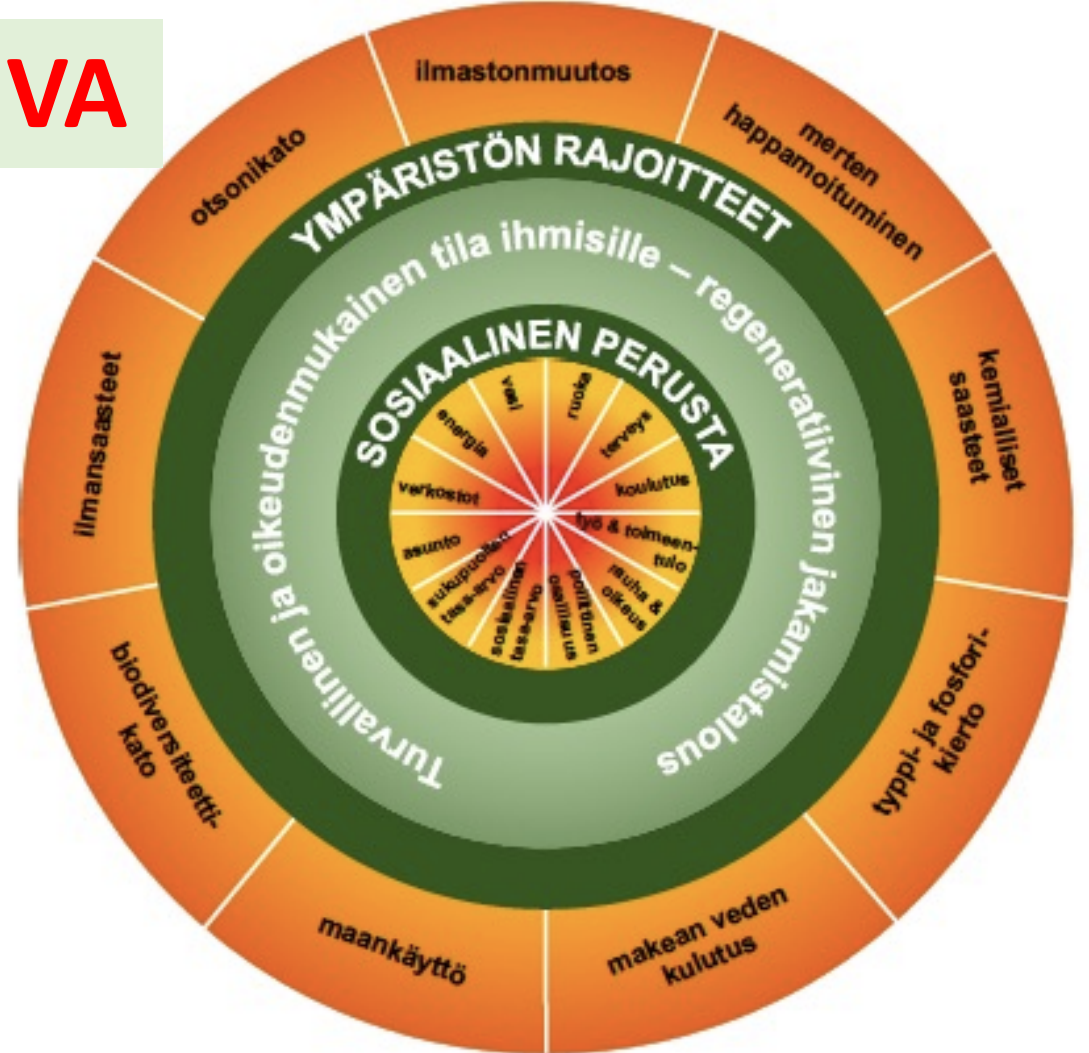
VA

ilmastonmuutos

merten happamoituminen

kemialliset saasteet

typpi- ja fosforikierto

makean veden kulutus

maankäyttö

biodiversiteettikato

ilmansaasteet

otsonikato

YMPÄRISTÖN RAJOITTEET

Turvallinen ja oikeudenmukainen tila ihmisille – regeneratiivinen jakamistalous

SOSIAALINEN PERUSTA

vesi

ruoka

terveys

koulutus

työ & toimeentulo

rauha & oikeus

poliittinen osallisuus

sosiaalinen tasa-arvo

sukupuolten tasa-arvo

asunto

verkostot

energia